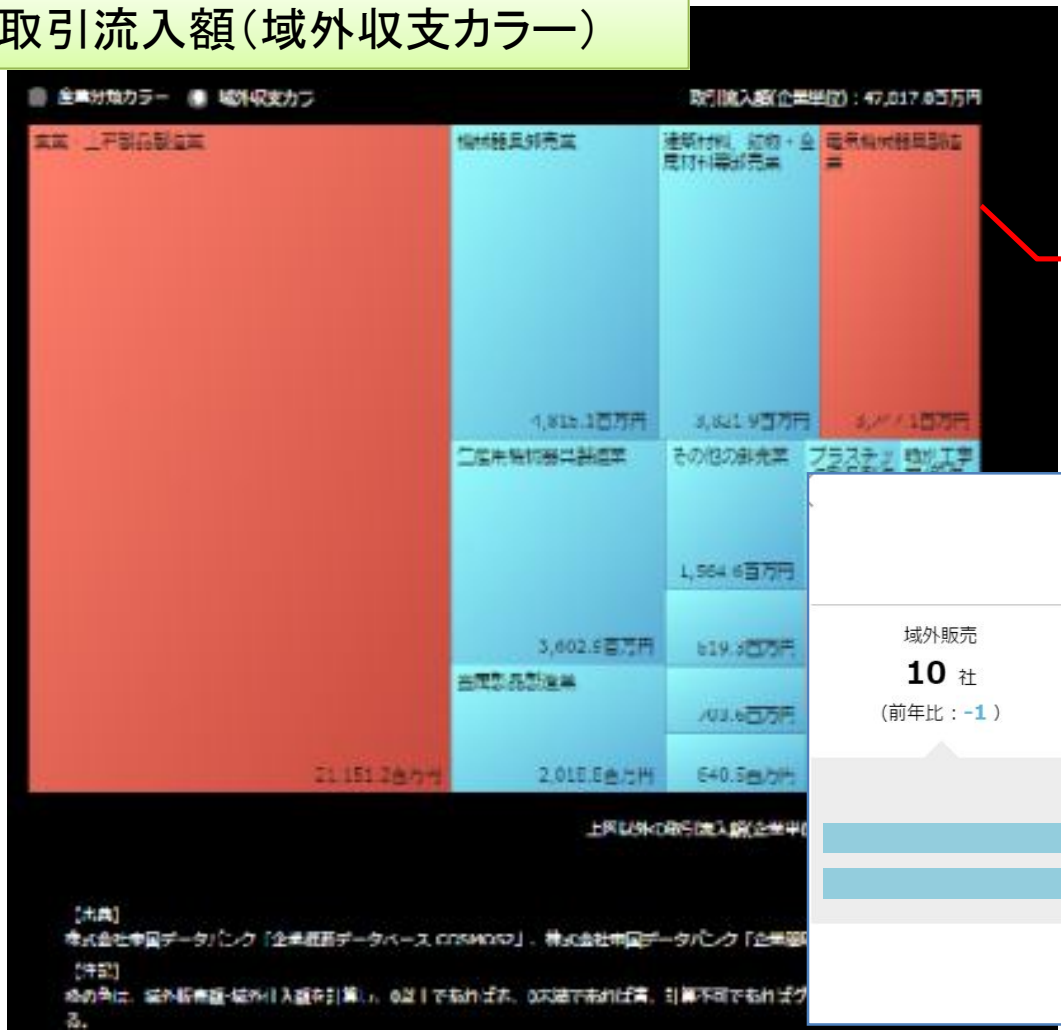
取引流入額(域外収支カラー)

産業分類カラー 域外収支カラー

取引流入額(企業単位):47,017.8百万円

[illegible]

機械器具卸売業

建築材料、鉱物・金属材料等卸売業

電気機械器具製造業

4,815.3百万円

3,821.9百万円

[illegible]百万円

二次電気機械器具製造業

その他の卸売業

プラスチ

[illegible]

1,564.6百万円

3,602.6百万円

619.3百万円

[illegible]

703.6百万円

21,151.2百万円

2,018.8百万円

640.5百万円

上記以外の取引流入額(企業単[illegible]

域外販売
10 社
(前年比:-1)

【出典】
株式会社帝国データバンク「企業概要データベースCOSMOS2」、株式会社帝国データバンク「企業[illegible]

【注記】
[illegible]
る。